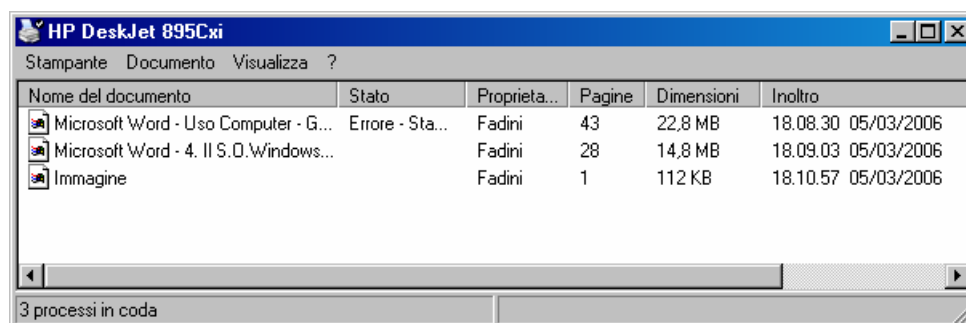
HP DeskJet 895Cxi

Stampante Documento Visualizza ?

| Nome del documento | Stato | Proprieta... | Pagine | Dimensioni | Inoltro |
|---|---|---|---|---|---|
| Microsoft Word - Uso Computer - G... | Errore - Sta... | Fadini | 43 | 22,8 MB | 18.08.30 05/03/2006 |
| Microsoft Word - 4. Il S.O.Windows... | | Fadini | 28 | 14,8 MB | 18.09.03 05/03/2006 |
| Immagine | | Fadini | 1 | 112 KB | 18.10.57 05/03/2006 |

3 processi in coda